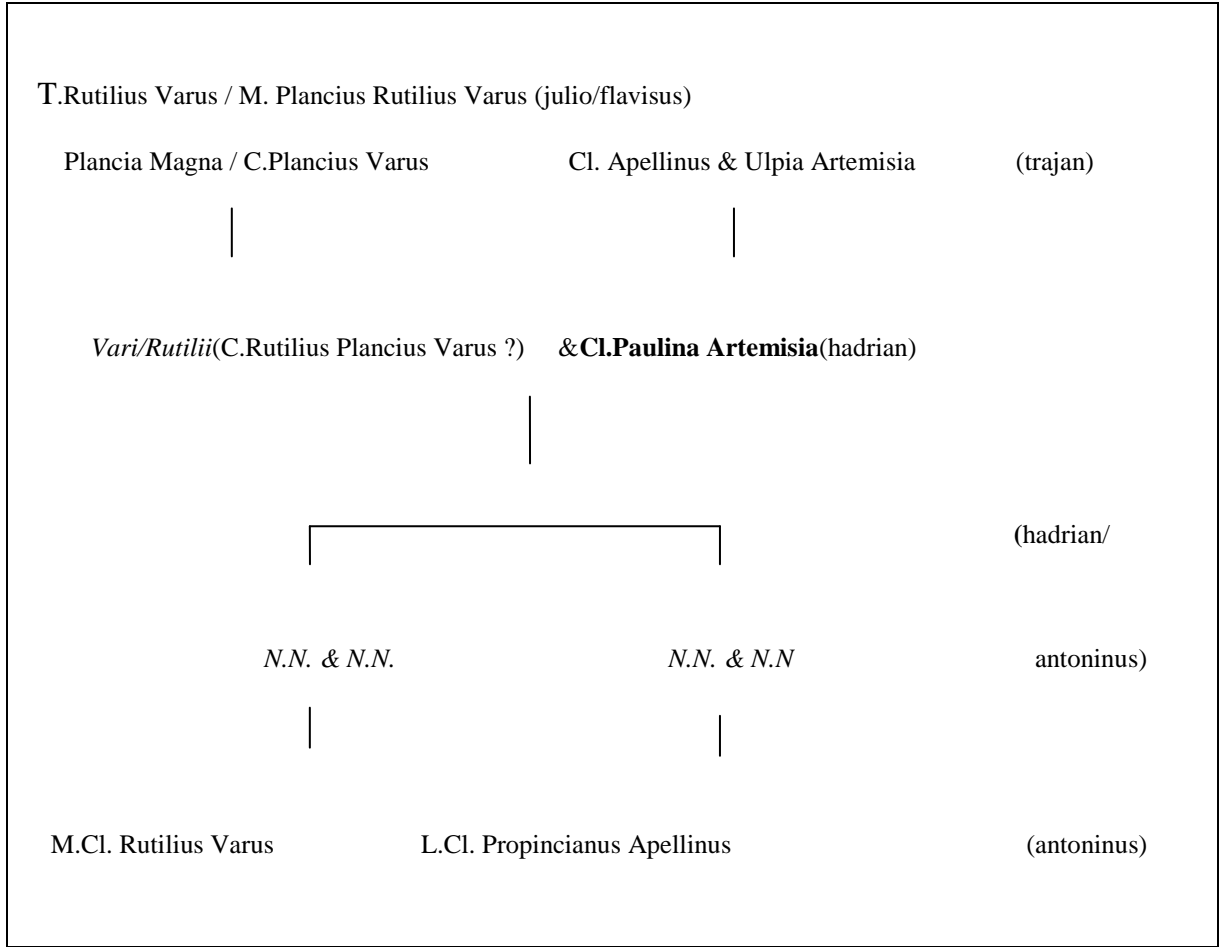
T.Rutilius Varus / M. Plancius Rutilius Varus (julio/flavisus)

Plancia Magna / C.Plancius Varus Cl. Apellinus & Ulpia Artemisia (trajan)

Vari/Rutilii(C.Rutilius Plancius Varus ?) &Cl.Paulina Artemisia(hadrian)

(hadrian/

N.N. & N.N. N.N. & N.N antoninus)

M.Cl. Rutilius Varus L.Cl. Propincianus Apellinus (antoninus)